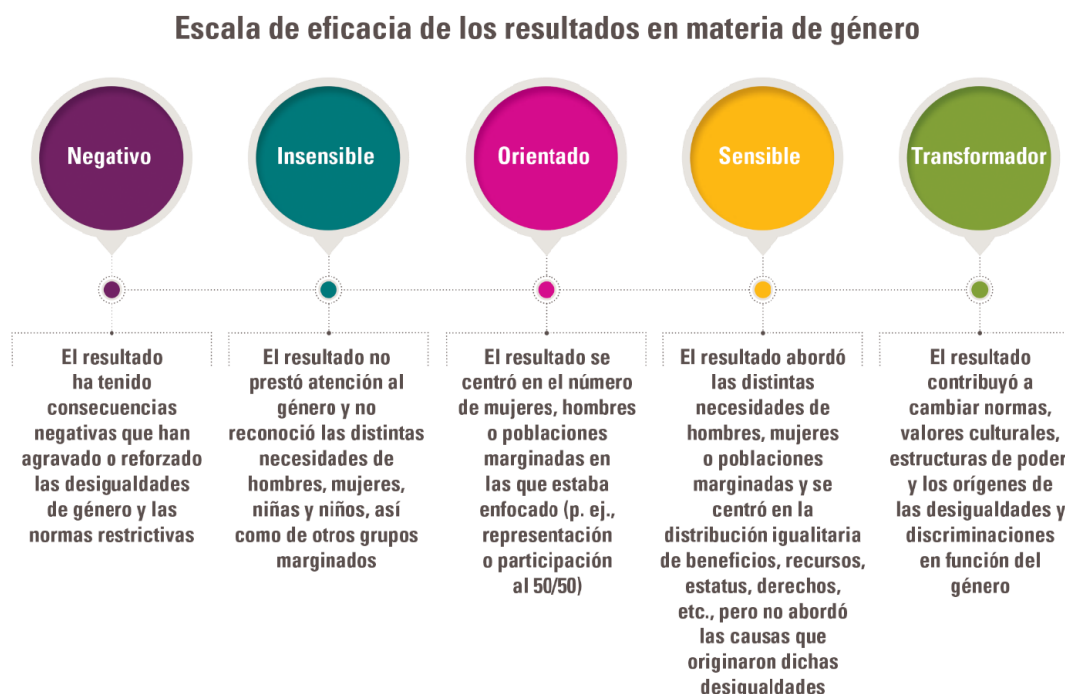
Escala de eficacia de los resultados en materia de género

Negativo

Insensible

Orientado

Sensible

Transformador

El resultado ha tenido consecuencias negativas que han agravado o reforzado las desigualdades de género y las normas restrictivas

El resultado no prestó atención al género y no reconoció las distintas necesidades de hombres, mujeres, niñas y niños, así como de otros grupos marginados

El resultado se centró en el número de mujeres, hombres o poblaciones marginadas en las que estaba enfocado (p. ej., representación o participación al 50/50)

El resultado abordó las distintas necesidades de hombres, mujeres o poblaciones marginadas y se centró en la distribución igualitaria de beneficios, recursos, estatus, derechos, etc., pero no abordó las causas que originaron dichas desigualdades

El resultado contribuyó a cambiar normas, valores culturales, estructuras de poder y los orígenes de las desigualdades y discriminaciones en función del género